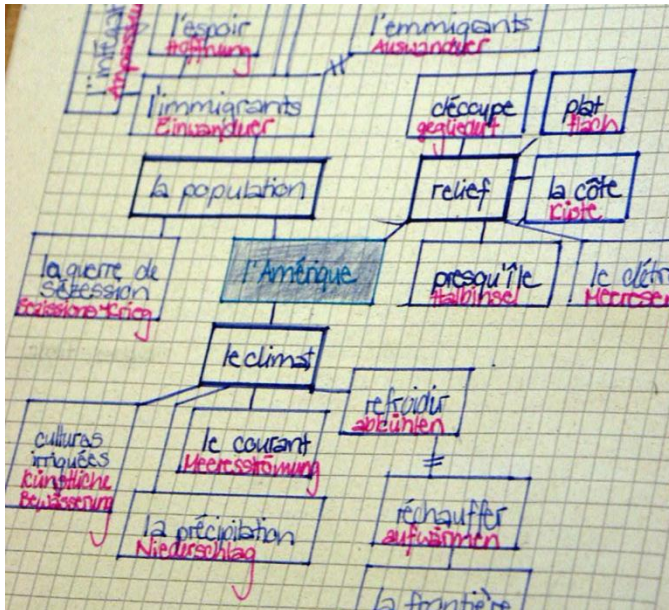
l'infi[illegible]
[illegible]

l'espoir
Hoffnung

l'emmigrants
Auswanderer

≠

l'immigrants
Einwanderer

découpé
gegliedert

plat
flach

la population

relief

la côte
Küste

la guerre de sécession
Sezessions-Krieg

l'Amérique

presqu'île
Halbinsel

le détr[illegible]
Meeres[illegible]

le climat

refroidir
abkühlen

cultures irriguées
künstliche Bewässerung

le courant
Meeresströmung

≠

la précipitation
Niederschlag

réchauffer
aufwärmen

la frontière